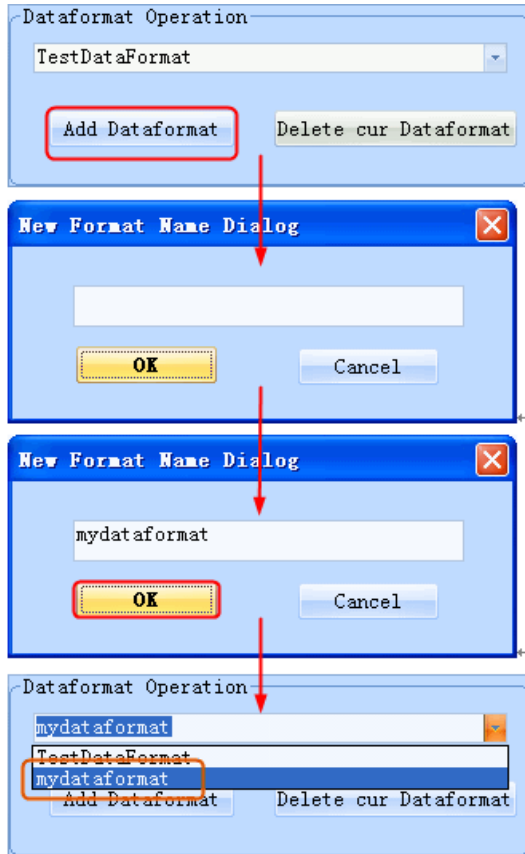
Dataformat Operation

TestDataFormat

Add Dataformat

Delete cur Dataformat

New Format Name Dialog

OK

Cancel

New Format Name Dialog

mydataformat

OK

Cancel

Dataformat Operation

mydataformat

TestDataFormat

mydataformat

Add Dataformat

Delete cur Dataformat